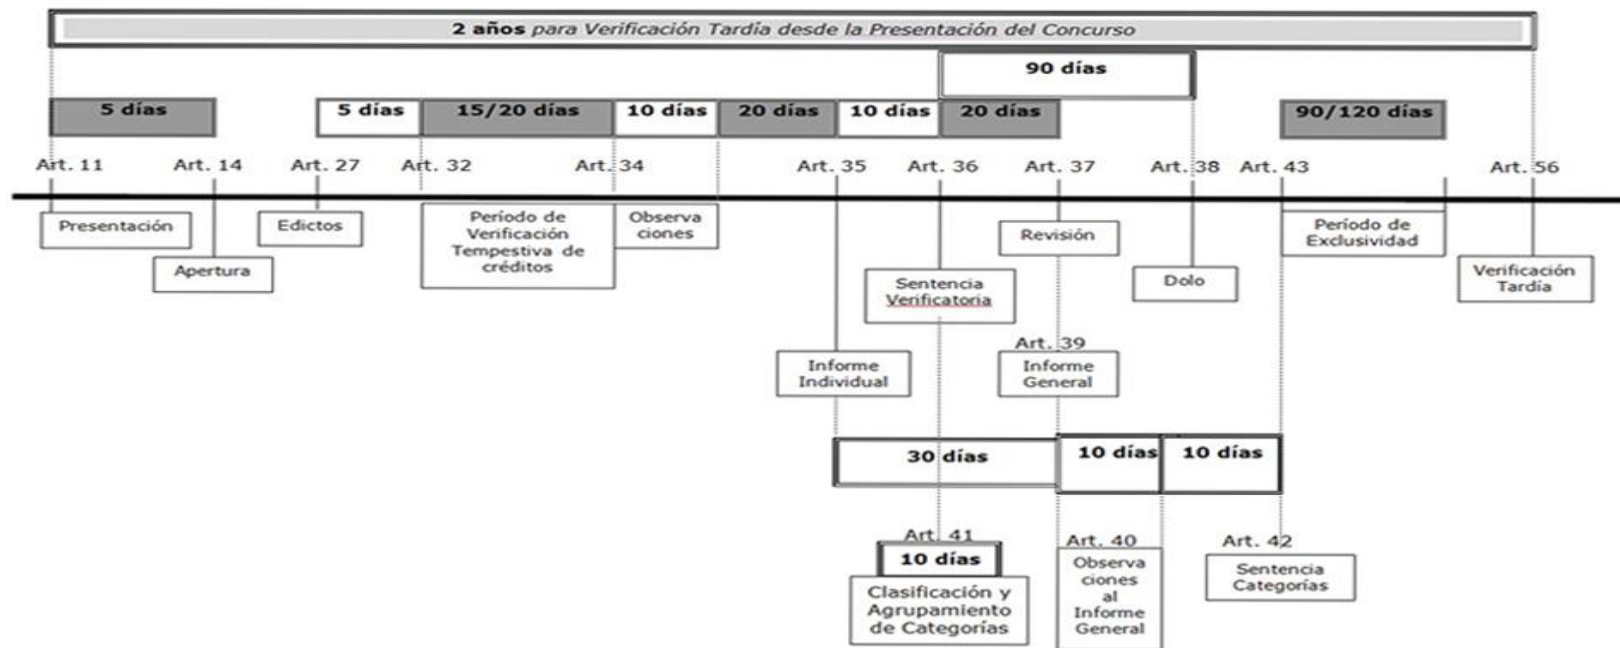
2 años para Verificación Tardía desde la Presentación del Concurso

90 días

5 días

5 días

15/20 días

10 días

20 días

10 días

20 días

90/120 días

Art. 11

Art. 14

Art. 27

Art. 32

Art. 34

Art. 35

Art. 36

Art. 37

Art. 38

Art. 43

Art. 56

Presentación

Apertura

Edictos

Período de Verificación Tempestiva de créditos

Observa ciones

Sentencia Verificatoria

Revisión

Dolo

Período de Exclusividad

Verificación Tardía

Informe Individual

Art. 39

Informe General

30 días

10 días

10 días

Art. 41

10 días

Clasificación y Agrupamiento de Categorías

Art. 40

Observa ciones al Informe General

Art. 42

Sentencia Categorías